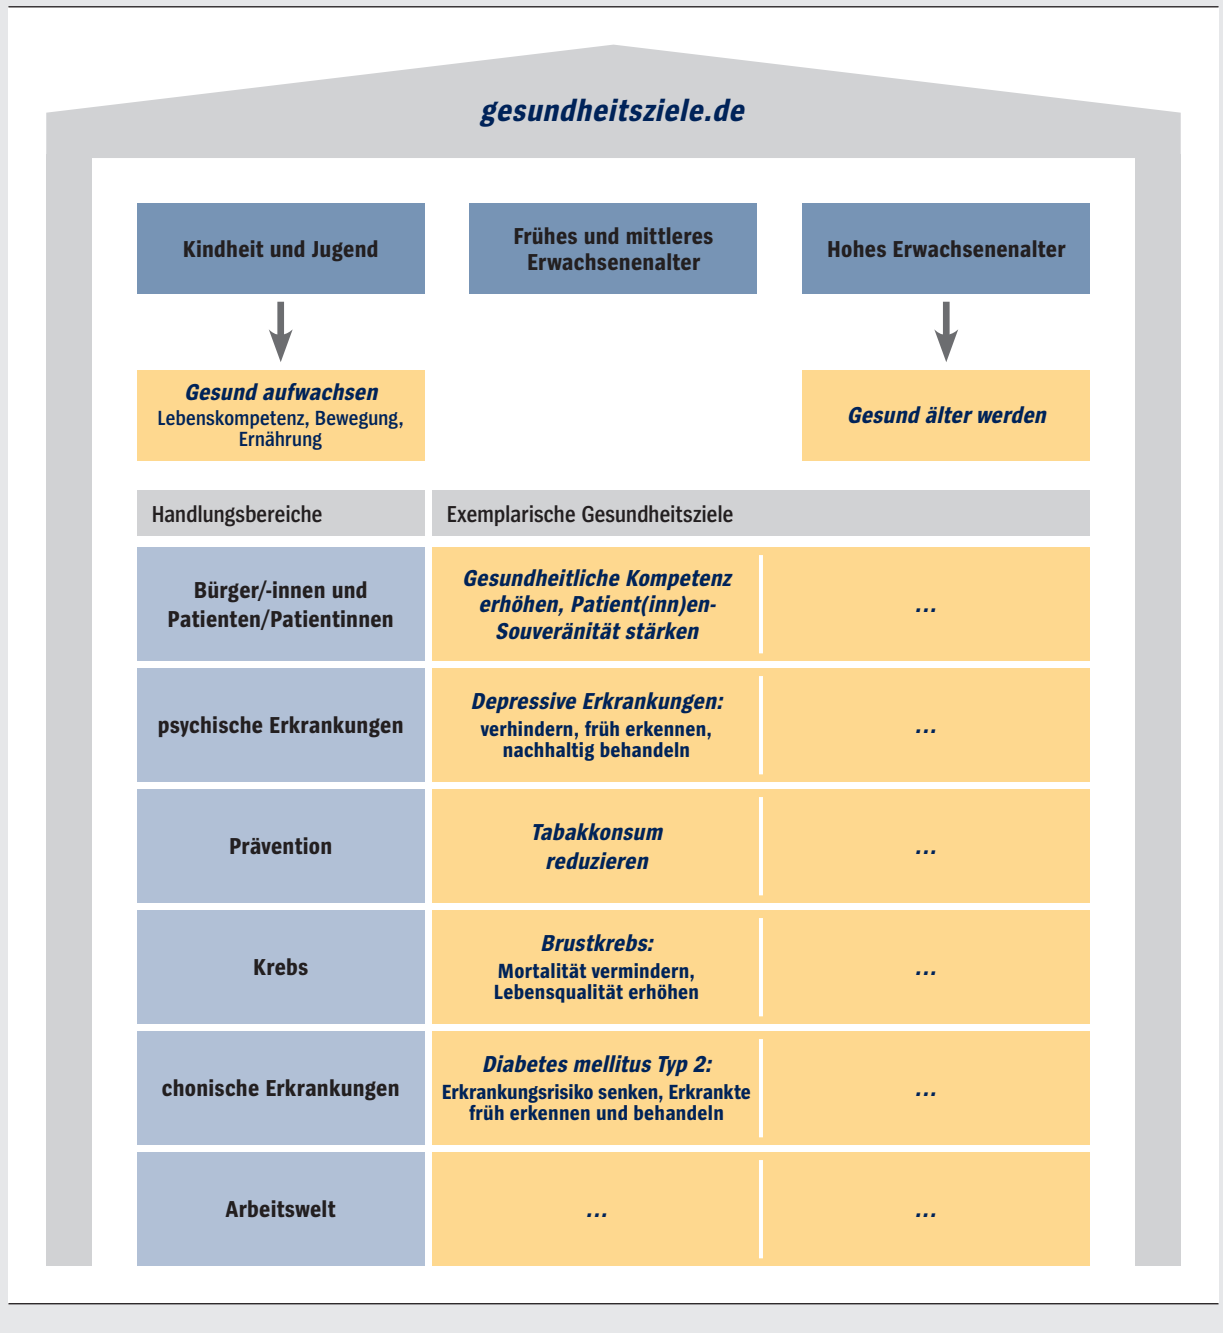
gesundheitsziele.de

Kindheit und Jugend

Frühes und mittleres Erwachsenenalter

Hohes Erwachsenenalter

Gesund aufwachsen
Lebenskompetenz, Bewegung, Ernährung

Gesund älter werden

| Handlungsbereiche | Exemplarische Gesundheitsziele | |
|---|---|---|
| Bürger/-innen und Patienten/Patientinnen | Gesundheitliche Kompetenz erhöhen, Patient(inn)en-Souveränität stärken | ... |
| psychische Erkrankungen | Depressive Erkrankungen: verhindern, früh erkennen, nachhaltig behandeln | ... |
| Prävention | Tabakkonsum reduzieren | ... |
| Krebs | Brustkrebs: Mortalität vermindern, Lebensqualität erhöhen | ... |
| chonische Erkrankungen | Diabetes mellitus Typ 2: Erkrankungsrisiko senken, Erkrankte früh erkennen und behandeln | ... |
| Arbeitswelt | ... | ... |